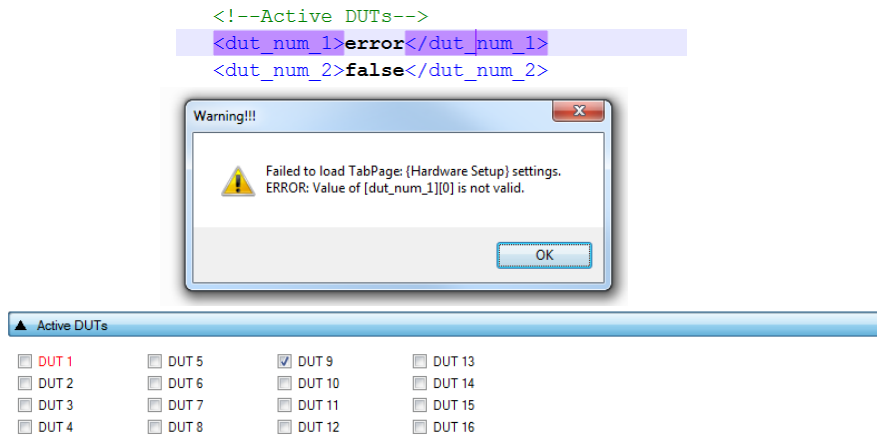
<!--Active DUTs-->
<dut_num_1>error</dut_num_1>
<dut_num_2>false</dut_num_2>

Warning!!!

Failed to load TabPage: {Hardware Setup} settings.
ERROR: Value of [dut_num_1][0] is not valid.

OK

Active DUTs

DUT 1
DUT 2
DUT 3
DUT 4

DUT 5
DUT 6
DUT 7
DUT 8

DUT 9
DUT 10
DUT 11
DUT 12

DUT 13
DUT 14
DUT 15
DUT 16